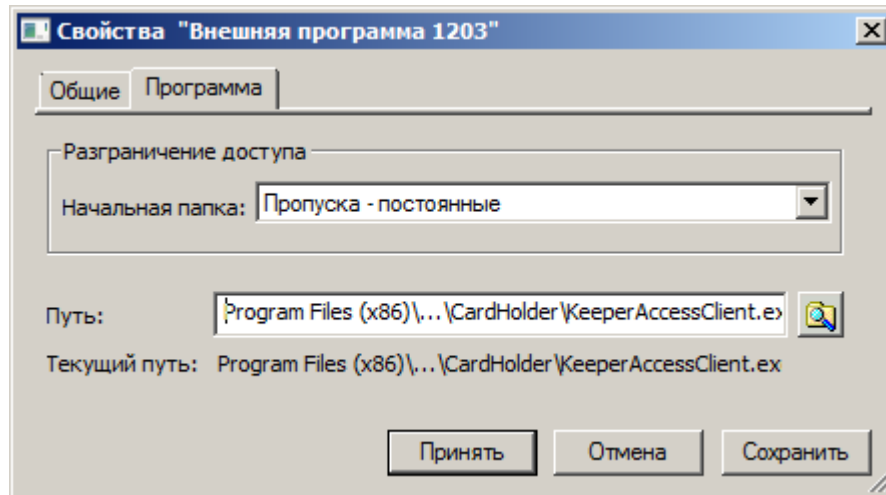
Свойства "Внешняя программа 1203"

X

Общие | Программа

Разграничение доступа

Начальная папка: Пропуска - постоянные

Путь: Program Files (x86)\...\CardHolder\KeeperAccessClient.ex

Текущий путь: Program Files (x86)\...\CardHolder\KeeperAccessClient.ex

Принять | Отмена | Сохранить